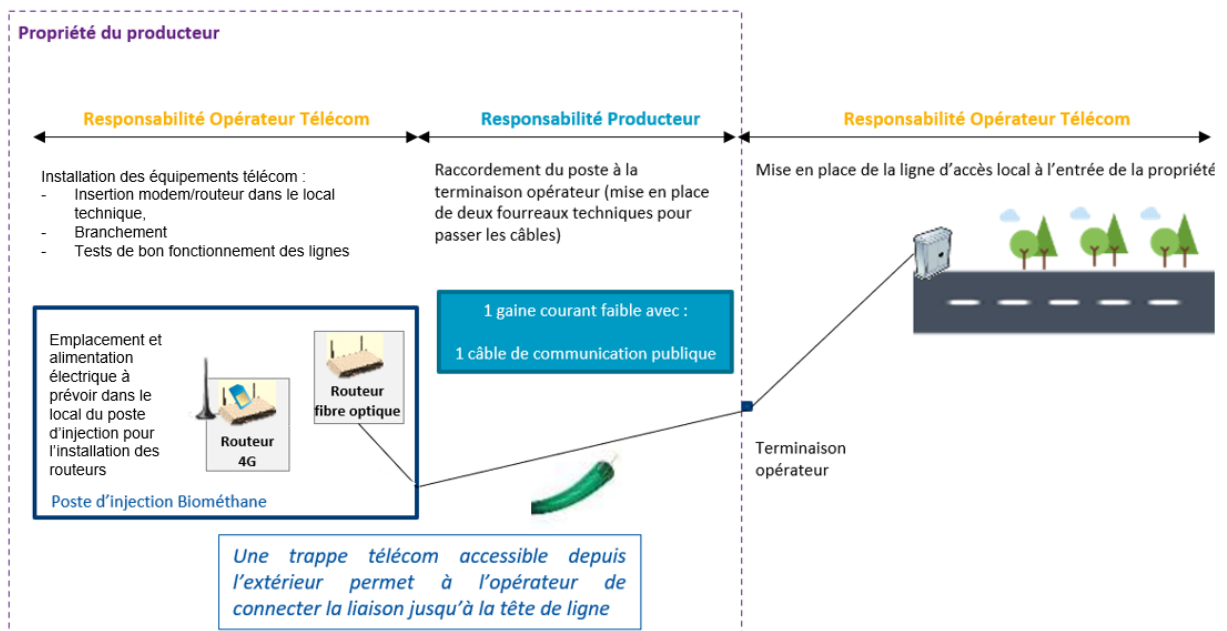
Propriété du producteur

Responsabilité Opérateur Télécom

Responsabilité Producteur

Responsabilité Opérateur Télécom

Installation des équipements télécom :
- Insertion modem/routeur dans le local technique,
- Branchement
- Tests de bon fonctionnement des lignes

Raccordement du poste à la terminaison opérateur (mise en place de deux fourreaux techniques pour passer les câbles)

Mise en place de la ligne d'accès local à l'entrée de la propriété

1 gaine courant faible avec :

1 câble de communication publique

Emplacement et alimentation électrique à prévoir dans le local du poste d'injection pour l'installation des routeurs

Routeur 4G

Routeur fibre optique

Poste d'injection Biométhane

Terminaison opérateur

Une trappe télécom accessible depuis l'extérieur permet à l'opérateur de connecter la liaison jusqu'à la tête de ligne